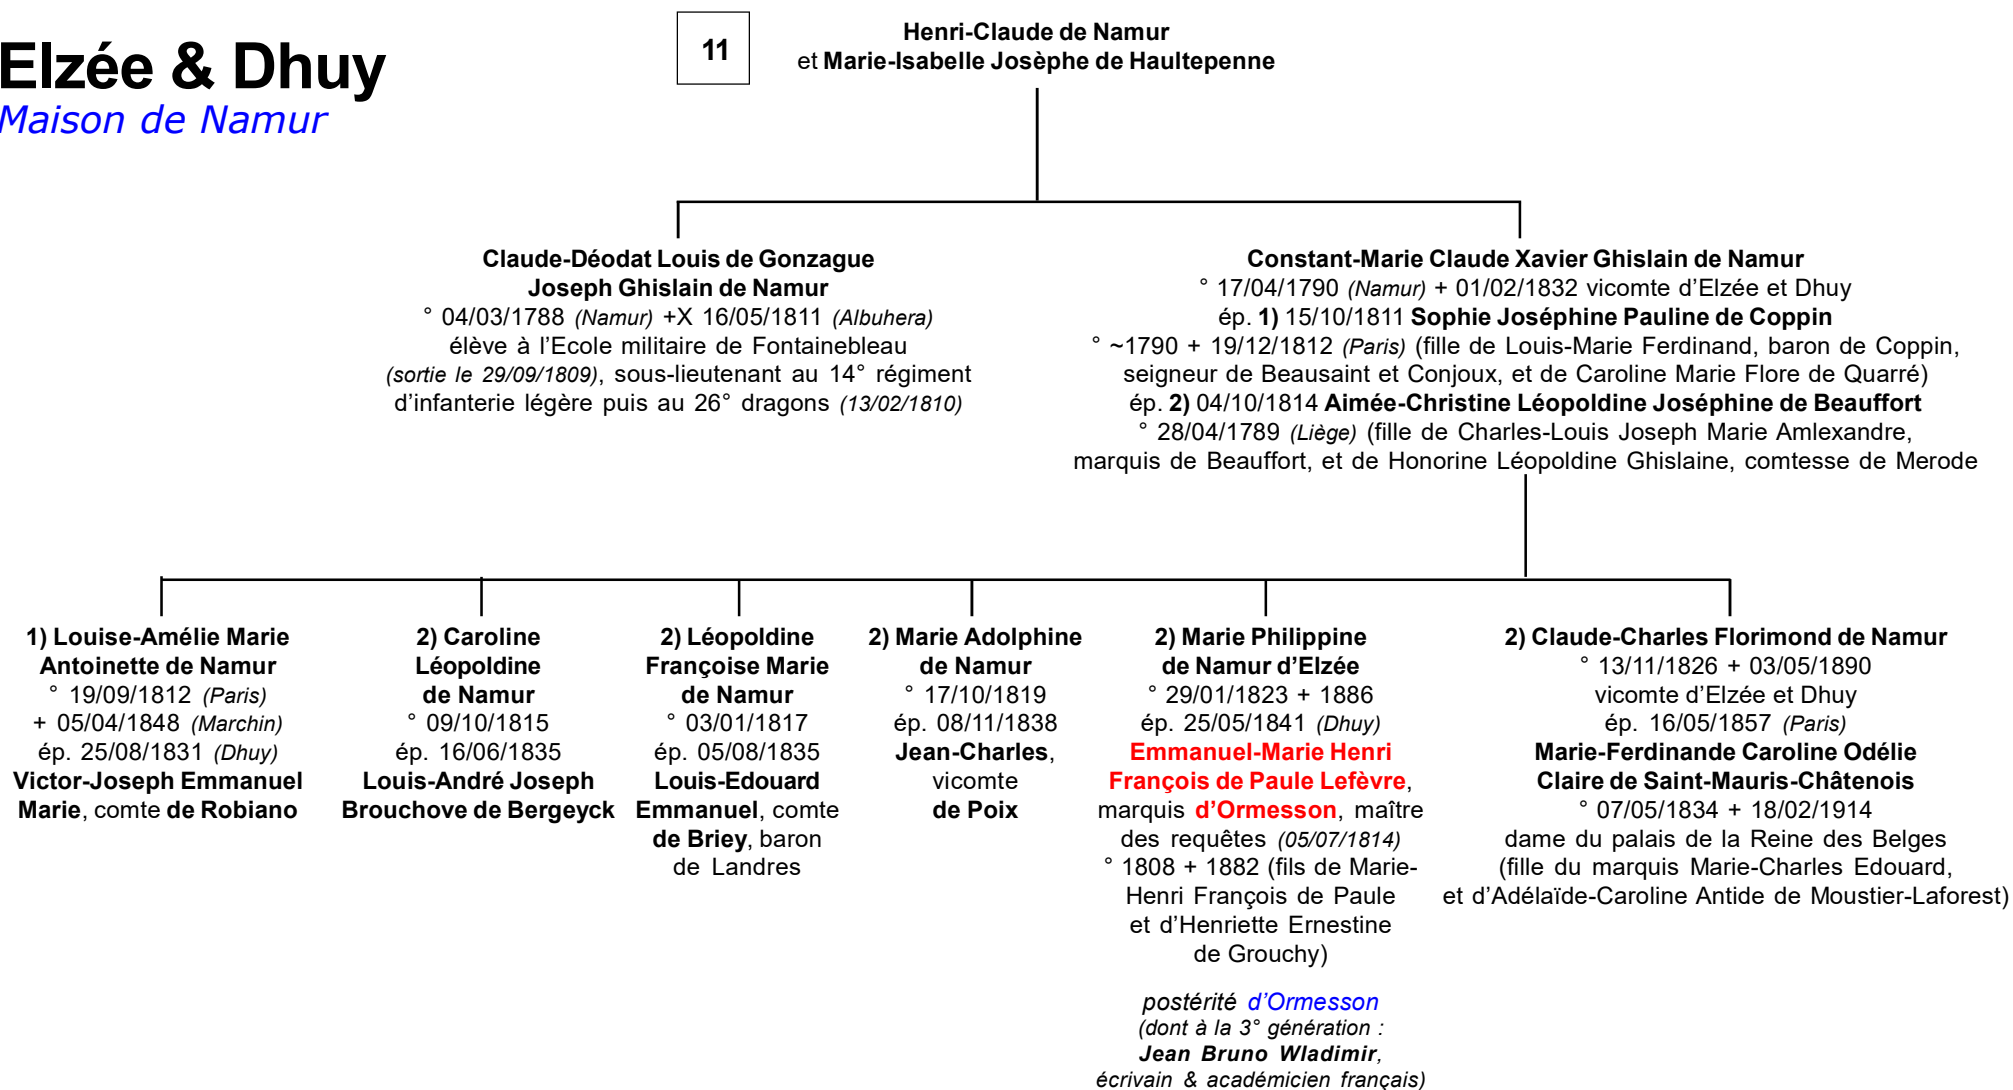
Elzée & Dhuy
Maison de Namur

11

Henri-Claude de Namur
et Marie-Isabelle Josèphe de Haultepenne

Claude-Déodat Louis de Gonzague Joseph Ghislain de Namur
° 04/03/1788 (Namur) +X 16/05/1811 (Albuhera)
élève à l'Ecole militaire de Fontainebleau (sortie le 29/09/1809), sous-lieutenant au 14° régiment d'infanterie légère puis au 26° dragons (13/02/1810)

Constant-Marie Claude Xavier Ghislain de Namur
° 17/04/1790 (Namur) + 01/02/1832 vicomte d'Elzée et Dhuy
ép. 1) 15/10/1811 Sophie Joséphine Pauline de Coppin
° ~1790 + 19/12/1812 (Paris) (fille de Louis-Marie Ferdinand, baron de Coppin, seigneur de Beausaint et Conjoux, et de Caroline Marie Flore de Quarré)
ép. 2) 04/10/1814 Aimée-Christine Léopoldine Joséphine de Beauffort
° 28/04/1789 (Liège) (fille de Charles-Louis Joseph Marie Amlexandre, marquis de Beauffort, et de Honorine Léopoldine Ghislaine, comtesse de Merode

1) Louise-Amélie Marie Antoinette de Namur
° 19/09/1812 (Paris)
+ 05/04/1848 (Marchin)
ép. 25/08/1831 (Dhuy)
Victor-Joseph Emmanuel Marie, comte de Robiano

2) Caroline Léopoldine de Namur
° 09/10/1815
ép. 16/06/1835
Louis-André Joseph Brouchove de Bergeyck

2) Léopoldine Françoise Marie de Namur
° 03/01/1817
ép. 05/08/1835
Louis-Edouard Emmanuel, comte de Briey, baron de Landres

2) Marie Adolphine de Namur
° 17/10/1819
ép. 08/11/1838
Jean-Charles, vicomte de Poix

2) Marie Philippine de Namur d'Elzée
° 29/01/1823 + 1886
ép. 25/05/1841 (Dhuy)
Emmanuel-Marie Henri François de Paule Lefèvre, marquis d'Ormesson, maître des requêtes (05/07/1814)
° 1808 + 1882 (fils de Marie-Henri François de Paule et d'Henriette Ernestine de Grouchy)

postérité d'Ormesson
(dont à la 3° génération :
Jean Bruno Wladimir,
écrivain & académicien français)

2) Claude-Charles Florimond de Namur
° 13/11/1826 + 03/05/1890
vicomte d'Elzée et Dhuy
ép. 16/05/1857 (Paris)
Marie-Ferdinande Caroline Odélie Claire de Saint-Mauris-Châtenois
° 07/05/1834 + 18/02/1914
dame du palais de la Reine des Belges
(fille du marquis Marie-Charles Edouard, et d'Adélaïde-Caroline Antide de Moustier-Laforest)